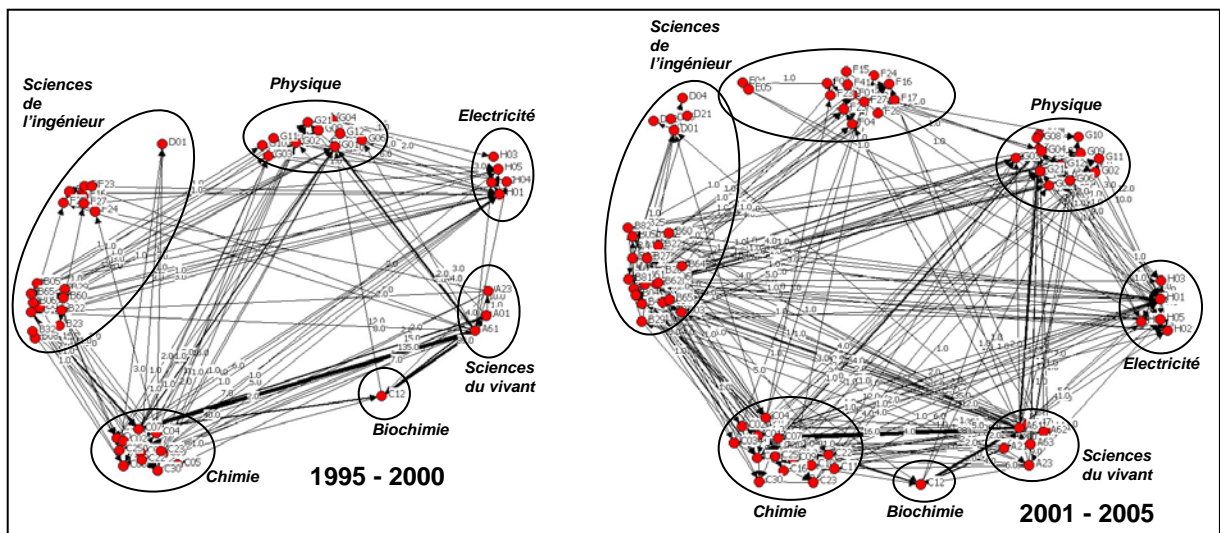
Sciences de l'ingénieur

Physique

Electricité

D01

F23

F27

B05

B60

B22

B23

G04

G21

G12

G06

G11

G02

H03

H05

H04

H01

A23

A01

A51

Sciences du vivant

C12

Biochimie

C04

C05

C30

Chimie

1995 - 2000

Sciences de l'ingénieur

F15

F24

F16

F41

F27

F17

E05

D04

D21

D01

Physique

G08

G10

G04

G09

G11

G02

G21

H03

H01

H05

H02

Electricité

C04

C30

C16

C23

C12

A63

A23

Sciences du vivant

Chimie

Biochimie

2001 - 2005